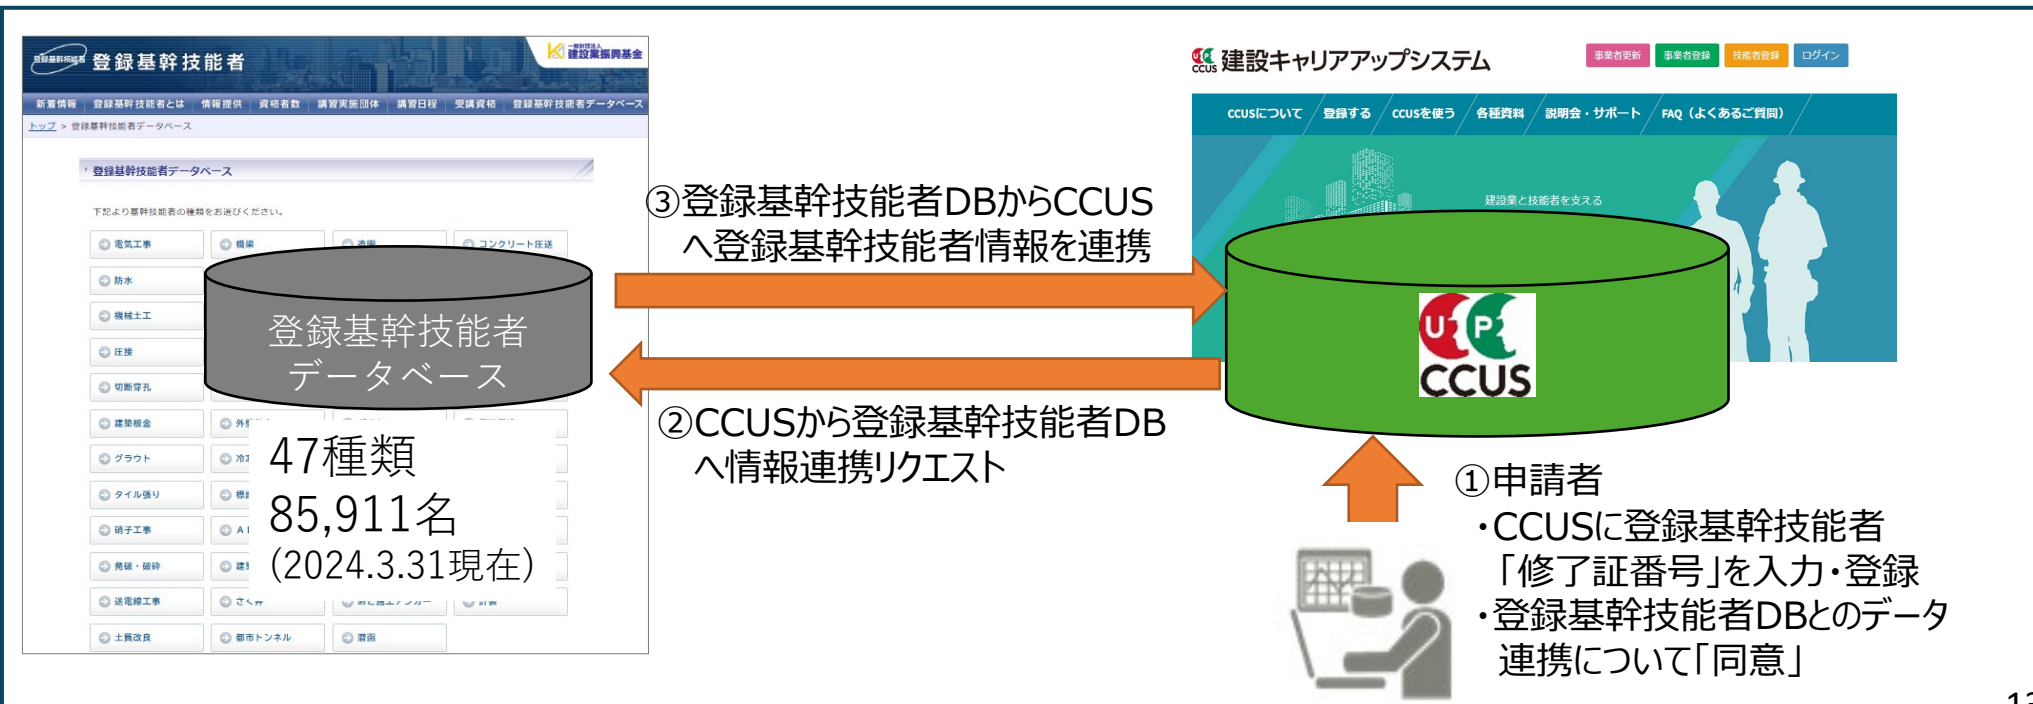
登録基幹技能者

一般財団法人 建設業振興基金

新着情報 登録基幹技能者とは 情報提供 資格者数 講習実施団体 講習日程 受講資格 登録基幹技能者データベース

トップ > 登録基幹技能者データベース

登録基幹技能者データベース

下記より基幹技能者の種類をお選びください。

電気工事 橋梁 造園 コンクリート圧送

防水

機械土工

圧接

切断穿孔

建築板金

グラウト

タイル張り

硝子工事

発破・破砕

送電線工事 さく井

土質改良 都市トンネル 潜函

登録基幹技能者
データベース

47種類
85,911名
(2024.3.31現在)

③登録基幹技能者DBからCCUS
へ登録基幹技能者情報を連携

②CCUSから登録基幹技能者DB
へ情報連携リクエスト

建設キャリアアップシステム

事業者更新 事業者登録 技能者登録 ログイン

CCUSについて 登録する CCUSを使う 各種資料 説明会・サポート FAQ（よくあるご質問）

建設業と技能者を支える

CCUS

①申請者
・CCUSに登録基幹技能者
「修了証番号」を入力・登録
・登録基幹技能者DBとのデータ
連携について「同意」

13